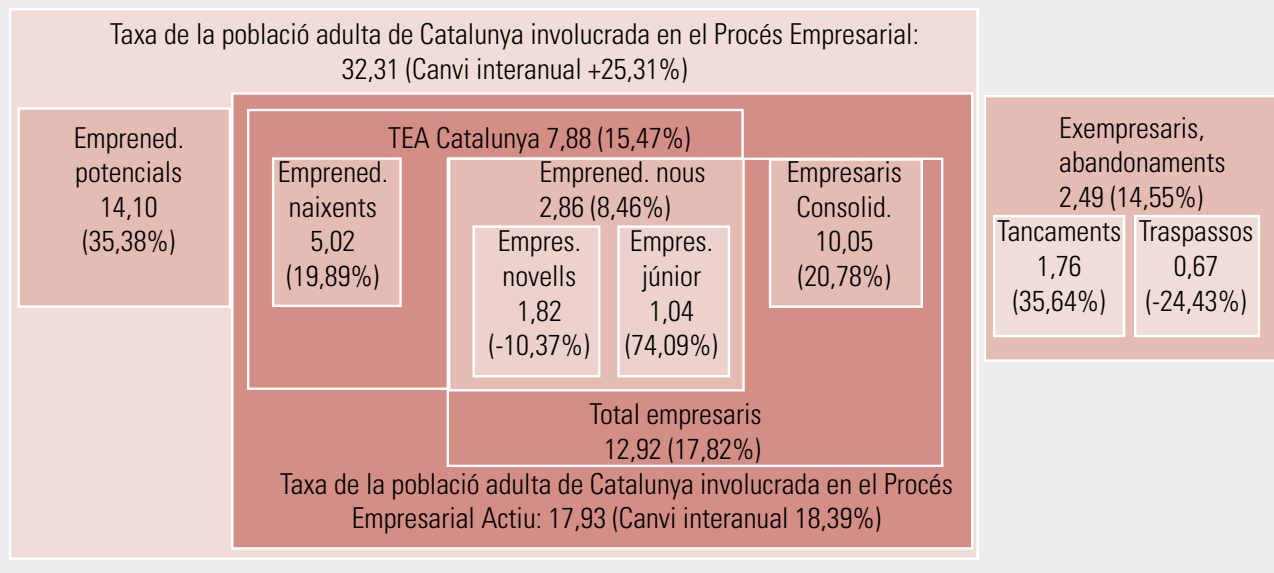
Taxa de la població adulta de Catalunya involucrada en el Procés Empresarial: 32,31 (Canvi interanual +25,31%)

Emprened. potencials 14,10 (35,38%)

TEA Catalunya 7,88 (15,47%)

Emprened. naixents 5,02 (19,89%)

Emprened. nous 2,86 (8,46%)

Empres. novells 1,82 (-10,37%)

Empres. júnior 1,04 (74,09%)

Empresaris Consolid. 10,05 (20,78%)

Total empresaris 12,92 (17,82%)

Taxa de la població adulta de Catalunya involucrada en el Procés Empresarial Actiu: 17,93 (Canvi interanual 18,39%)

Exempresaris, abandonaments 2,49 (14,55%)

Tancaments 1,76 (35,64%)

Traspassos 0,67 (-24,43%)